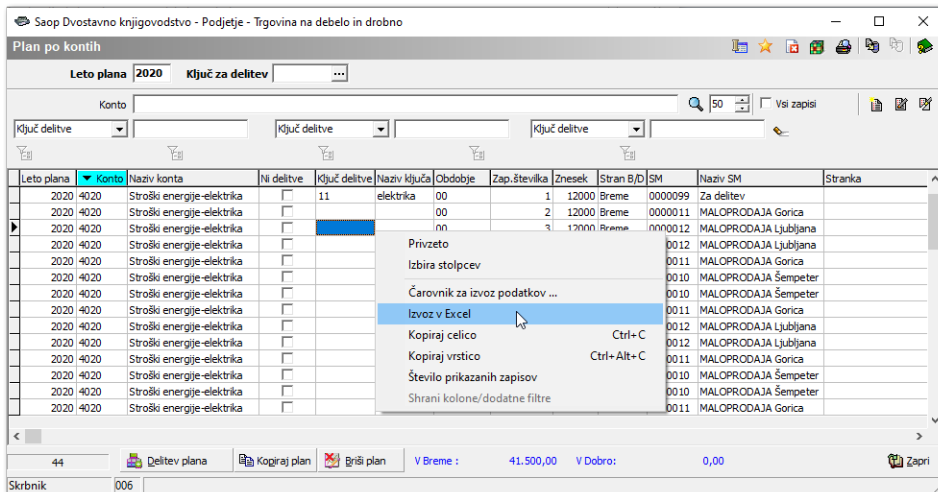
Saop Dvostavno knjigovodstvo - Podjetje - Trgovina na debelo in drobno

Plan po kontih

Leto plana 2020 Ključ za delitev ...

Konto 50 Vsi zapisi

Ključ delitve Ključ delitve Ključ delitve

| Leto plana | Konto | Naziv konta | Ni delitve | Ključ delitve | Naziv ključa | Obdobje | Zap.številka | Znesek | Stran B/D | SM | Naziv SM | Stranka |
|---|---|---|---|---|---|---|---|---|---|---|---|---|
| 2020 | 4020 | Stroški energije-elektrika | | 11 | elektrika | 00 | 1 | 12000 | Breme | 0000099 | Za delitev | |
| 2020 | 4020 | Stroški energije-elektrika | | | | 00 | 2 | 12000 | Breme | 0000011 | MALOPRODAJA Gorica | |
| 2020 | 4020 | Stroški energije-elektrika | | | | 00 | 3 | 12000 | Breme | 0000012 | MALOPRODAJA Ljubljana | |
| 2020 | 4020 | Stroški energije-elektrika | | | | | | | | 0012 | MALOPRODAJA Ljubljana | |
| 2020 | 4020 | Stroški energije-elektrika | | | | | | | | 0011 | MALOPRODAJA Gorica | |
| 2020 | 4020 | Stroški energije-elektrika | | | | | | | | 0010 | MALOPRODAJA Šempeter | |
| 2020 | 4020 | Stroški energije-elektrika | | | | | | | | 0010 | MALOPRODAJA Šempeter | |
| 2020 | 4020 | Stroški energije-elektrika | | | | | | | | 0011 | MALOPRODAJA Gorica | |
| 2020 | 4020 | Stroški energije-elektrika | | | | | | | | 0012 | MALOPRODAJA Ljubljana | |
| 2020 | 4020 | Stroški energije-elektrika | | | | | | | | 0012 | MALOPRODAJA Ljubljana | |
| 2020 | 4020 | Stroški energije-elektrika | | | | | | | | 0011 | MALOPRODAJA Gorica | |
| 2020 | 4020 | Stroški energije-elektrika | | | | | | | | 0010 | MALOPRODAJA Šempeter | |
| 2020 | 4020 | Stroški energije-elektrika | | | | | | | | 0010 | MALOPRODAJA Šempeter | |
| 2020 | 4020 | Stroški energije-elektrika | | | | | | | | 0011 | MALOPRODAJA Gorica | |

Privzeto
Izbira stolpcev
Čarovnik za izvoz podatkov ...
Izvoz v Excel
Kopiraj celico Ctrl+C
Kopiraj vrstico Ctrl+Alt+C
Število prikazanih zapisov
Shrani kolone/dodatne filtre

44 Delitev plana Kopiraj plan Briši plan V Breme : 41.500,00 V Dobro: 0,00 Zapri

Skrbnik 006